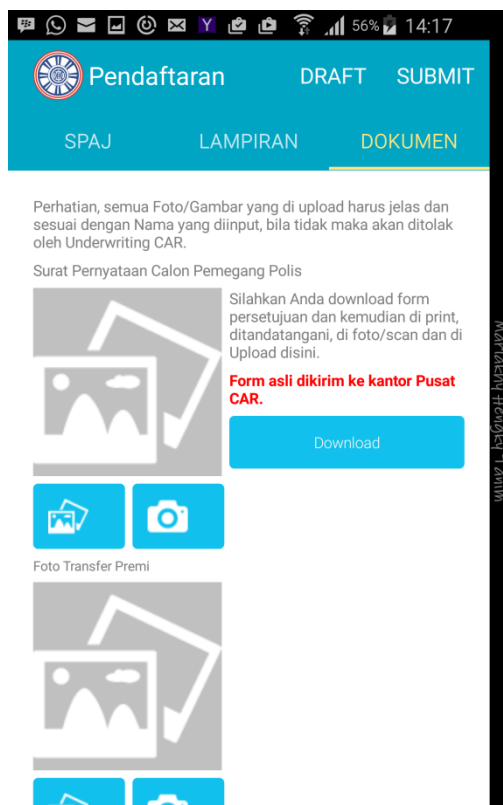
56% 14:17

Pendaftaran DRAFT SUBMIT

SPAJ LAMPIRAN DOKUMEN

Perhatian, semua Foto/Gambar yang di upload harus jelas dan sesuai dengan Nama yang diinput, bila tidak maka akan ditolak oleh Underwriting CAR.

Surat Pernyataan Calon Pemegang Polis

Silahkan Anda download form persetujuan dan kemudian di print, ditandatangani, di foto/scan dan di Upload disini.

Form asli dikirim ke kantor Pusat CAR.

Download

Foto Transfer Premi

Marketing Hengky Tanih